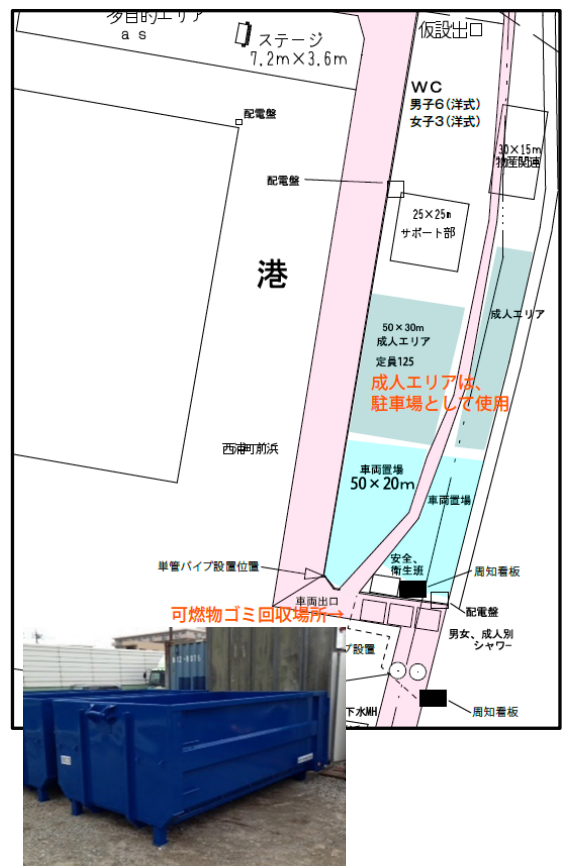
多目的エリア
a s

ステージ
7.2m×3.6m

仮設出口

WC
男子6(洋式)
女子3(洋式)

配電盤

30×15m
物品関連

配電盤

25×25m
サポート部

港

50×30m
成人エリア
定員125

成人エリア

成人エリアは、
駐車場として使用

西浦町前浜

車両置場
50×20m

車両置場

単管パイプ設置位置

安全、
衛生班

周知看板

車両出口

配電盤

可燃物ゴミ回収場所→

プ設置

男女、成人別
シャワー

下水MH

周知看板